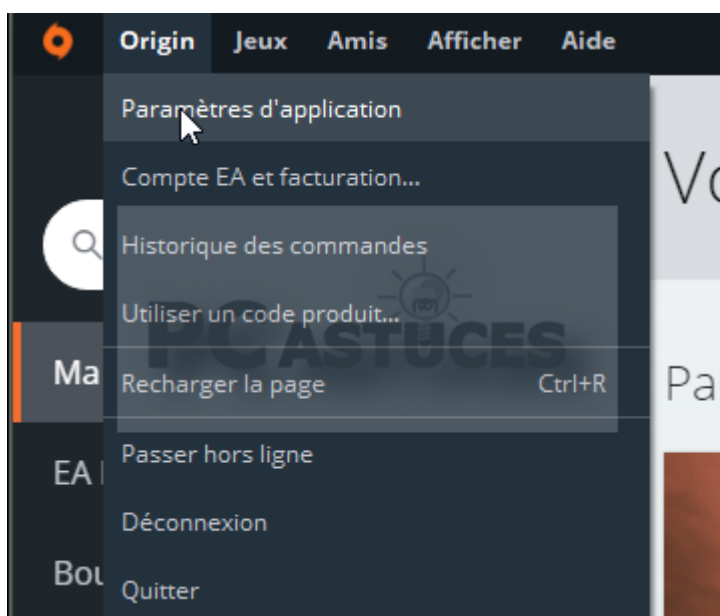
Origin Jeux Amis Afficher Aide

Paramètres d'application

Compte EA et facturation...

Historique des commandes

Utiliser un code produit...

Recharger la page Ctrl+R

Passer hors ligne

Déconnexion

Quitter

PC ASTUCES

Vo

Pa

Ma

EA

Bou